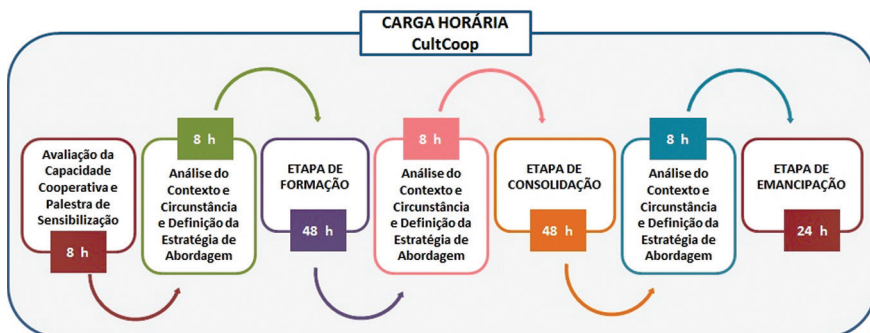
CARGA HORÁRIA
CultCoop

Avaliação da Capacidade Cooperativa e Palestra de Sensibilização

8 h

8 h

Análise do Contexto e Circunstância e Definição da Estratégia de Abordagem

ETAPA DE FORMAÇÃO

48 h

8 h

Análise do Contexto e Circunstância e Definição da Estratégia de Abordagem

ETAPA DE CONSOLIDAÇÃO

48 h

8 h

Análise do Contexto e Circunstância e Definição da Estratégia de Abordagem

ETAPA DE EMANCIPAÇÃO

24 h